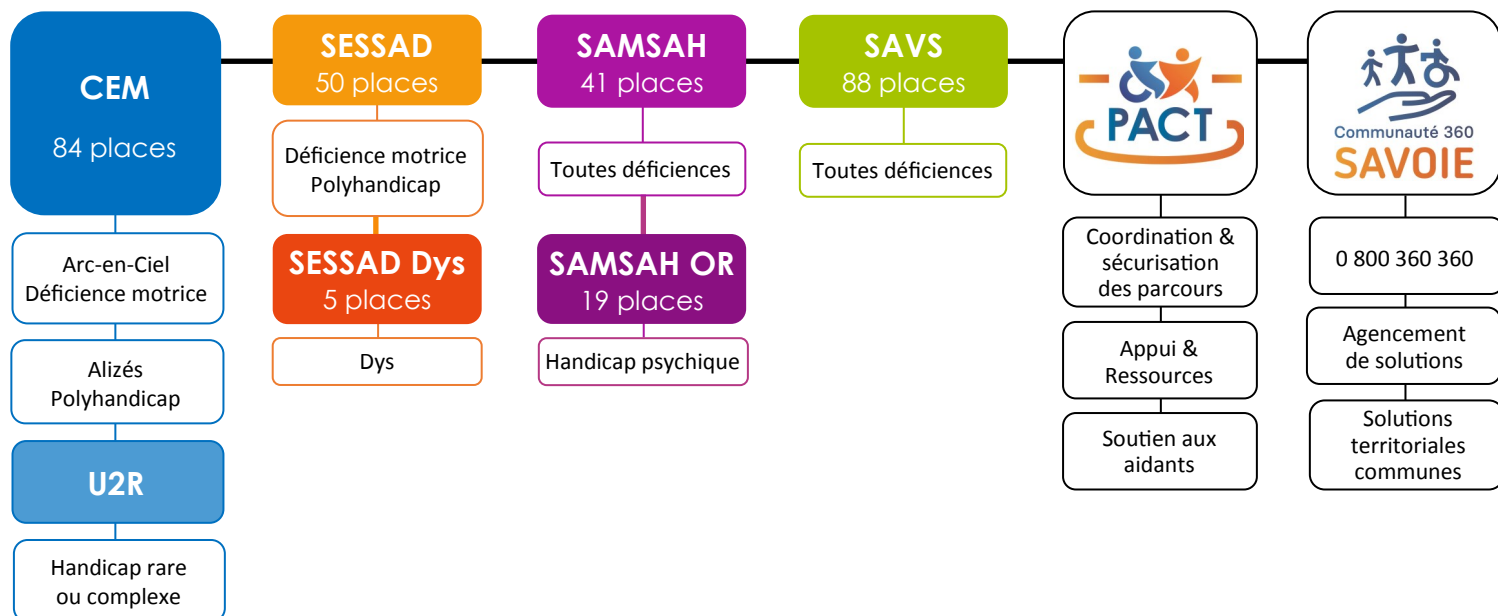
CEM
84 places

Arc-en-Ciel
Déficience motrice

Alizés
Polyhandicap

U2R

Handicap rare ou complexe

SESSAD
50 places

Déficience motrice
Polyhandicap

SESSAD Dys
5 places

Dys

SAMSAH
41 places

Toutes déficiences

SAMSAH OR
19 places

Handicap psychique

SAVS
88 places

Toutes déficiences

PACT

Coordination & sécurisation des parcours

Appui & Ressources

Soutien aux aidants

Communauté 360
SAVOIE

0 800 360 360

Agencement de solutions

Solutions territoriales communes